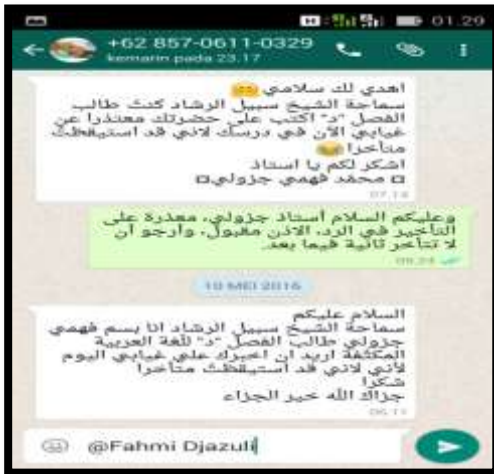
01.29

+62 857-0611-0329
kemarin pada 23.17

اهدي لك سلامي
سماحة الشيخ سبيل الرشاد كنت طالب الفصل "د" اكتب على حضرتك معتذرا عن غيابي الآن في درسك لاني قد استيقظت متأخرا
اشكر لكم يا استاذ
محمد فهمي جزولي
07.14

وعليكم السلام أستاذ جزولي، معذرة على التأخير في الرد، الاذن مقبول، وأرجو أن لا تتأخر ثانية فيما بعد
09.24

10 MEI 2016

السلام عليكم
سماحة الشيخ سبيل الرشاد انا بسم فهمي جزولي طالب الفصل "د" للغة العربية المكثفة اريد ان اخبرك على غيابي اليوم لاني لاني قد استيقظت متأخرا
شكرا
جزاك الله خير الجزاء
06.11

@Fahmi Djazuli